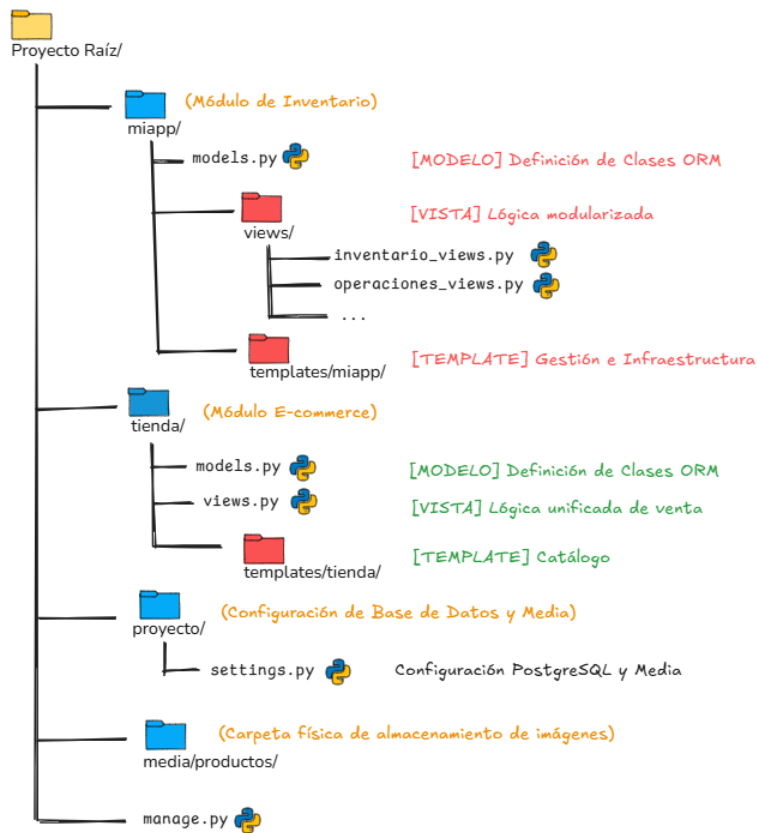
Proyecto Raíz/

miapp/ (Módulo de Inventario)

models.py [MODELO] Definición de Clases ORM

views/ [VISTA] Lógica modularizada

inventario_views.py

operaciones_views.py

...

templates/miapp/ [TEMPLATE] Gestión e Infraestructura

tienda/ (Módulo E-commerce)

models.py [MODELO] Definición de Clases ORM

views.py [VISTA] Lógica unificada de venta

templates/tienda/ [TEMPLATE] Catálogo

proyecto/ (Configuración de Base de Datos y Media)

settings.py Configuración PostgreSQL y Media

media/productos/ (Carpeta física de almacenamiento de imágenes)

manage.py